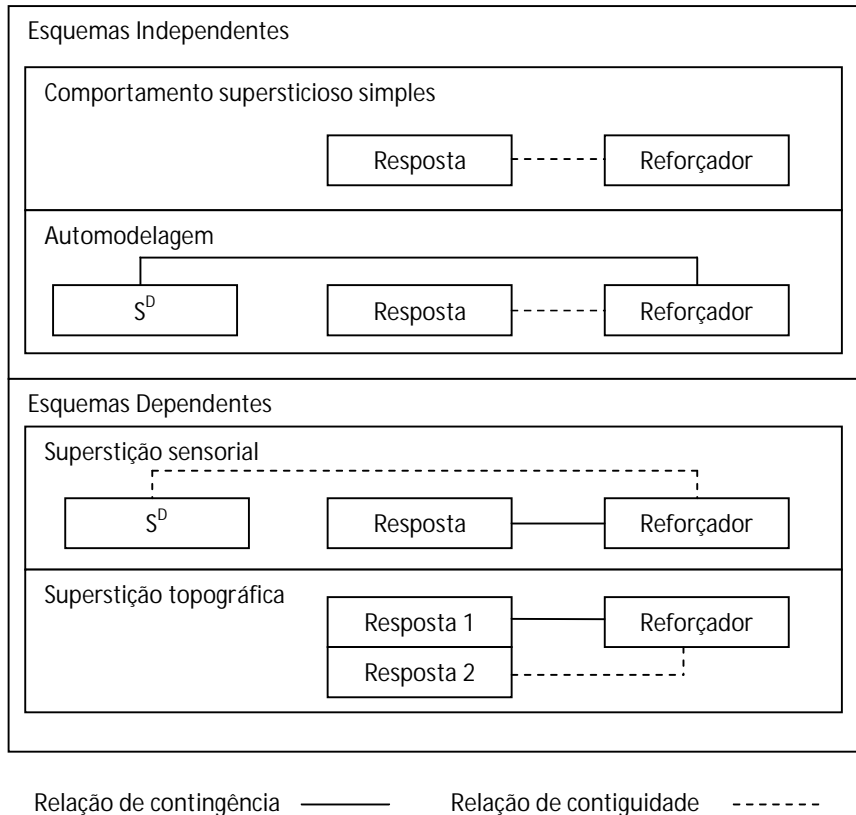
Esquemas Independentes

Comportamento supersticioso simples

Resposta

Reforçador

Automodelagem

$S^D$

Resposta

Reforçador

Esquemas Dependentes

Superstição sensorial

$S^D$

Resposta

Reforçador

Superstição topográfica

Resposta 1

Reforçador

Resposta 2

Relação de contingência

Relação de contiguidade